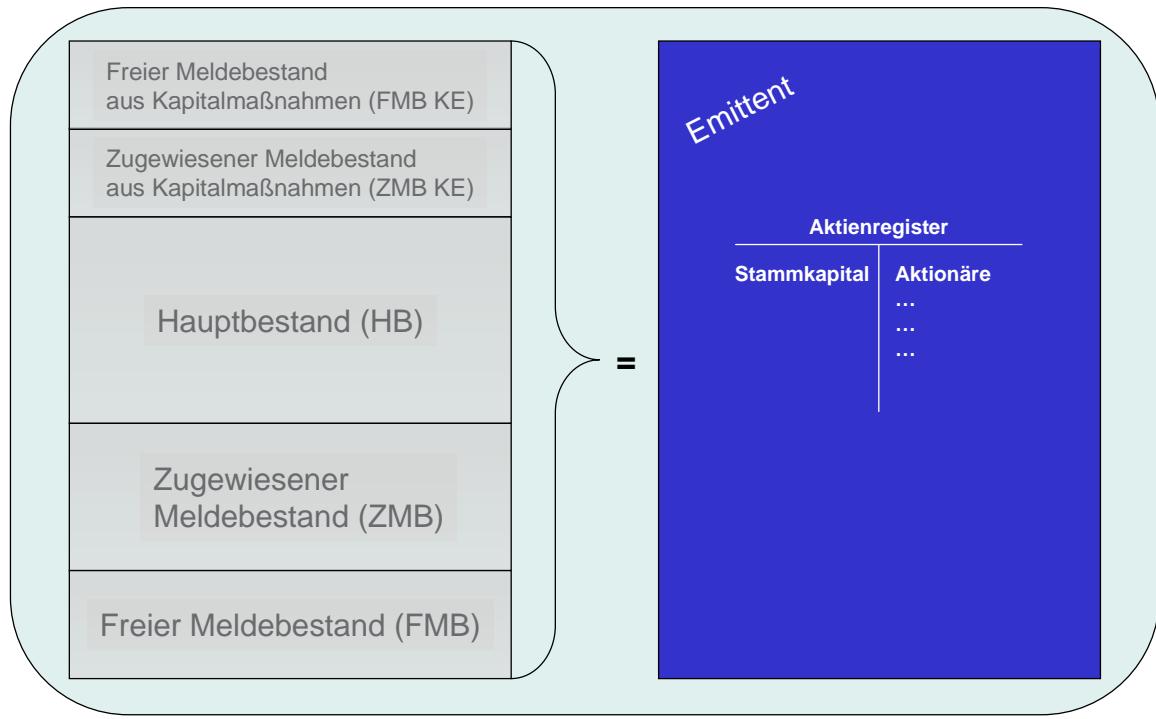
Freier Meldebestand aus Kapitalmaßnahmen (FMB KE)

Zugewiesener Meldebestand aus Kapitalmaßnahmen (ZMB KE)

Hauptbestand (HB)

Zugewiesener Meldebestand (ZMB)

Freier Meldebestand (FMB)

=

Emittent

Aktienregister

| Stammkapital | Aktionäre |
|---|---|
| | … |
| | … |
| | … |